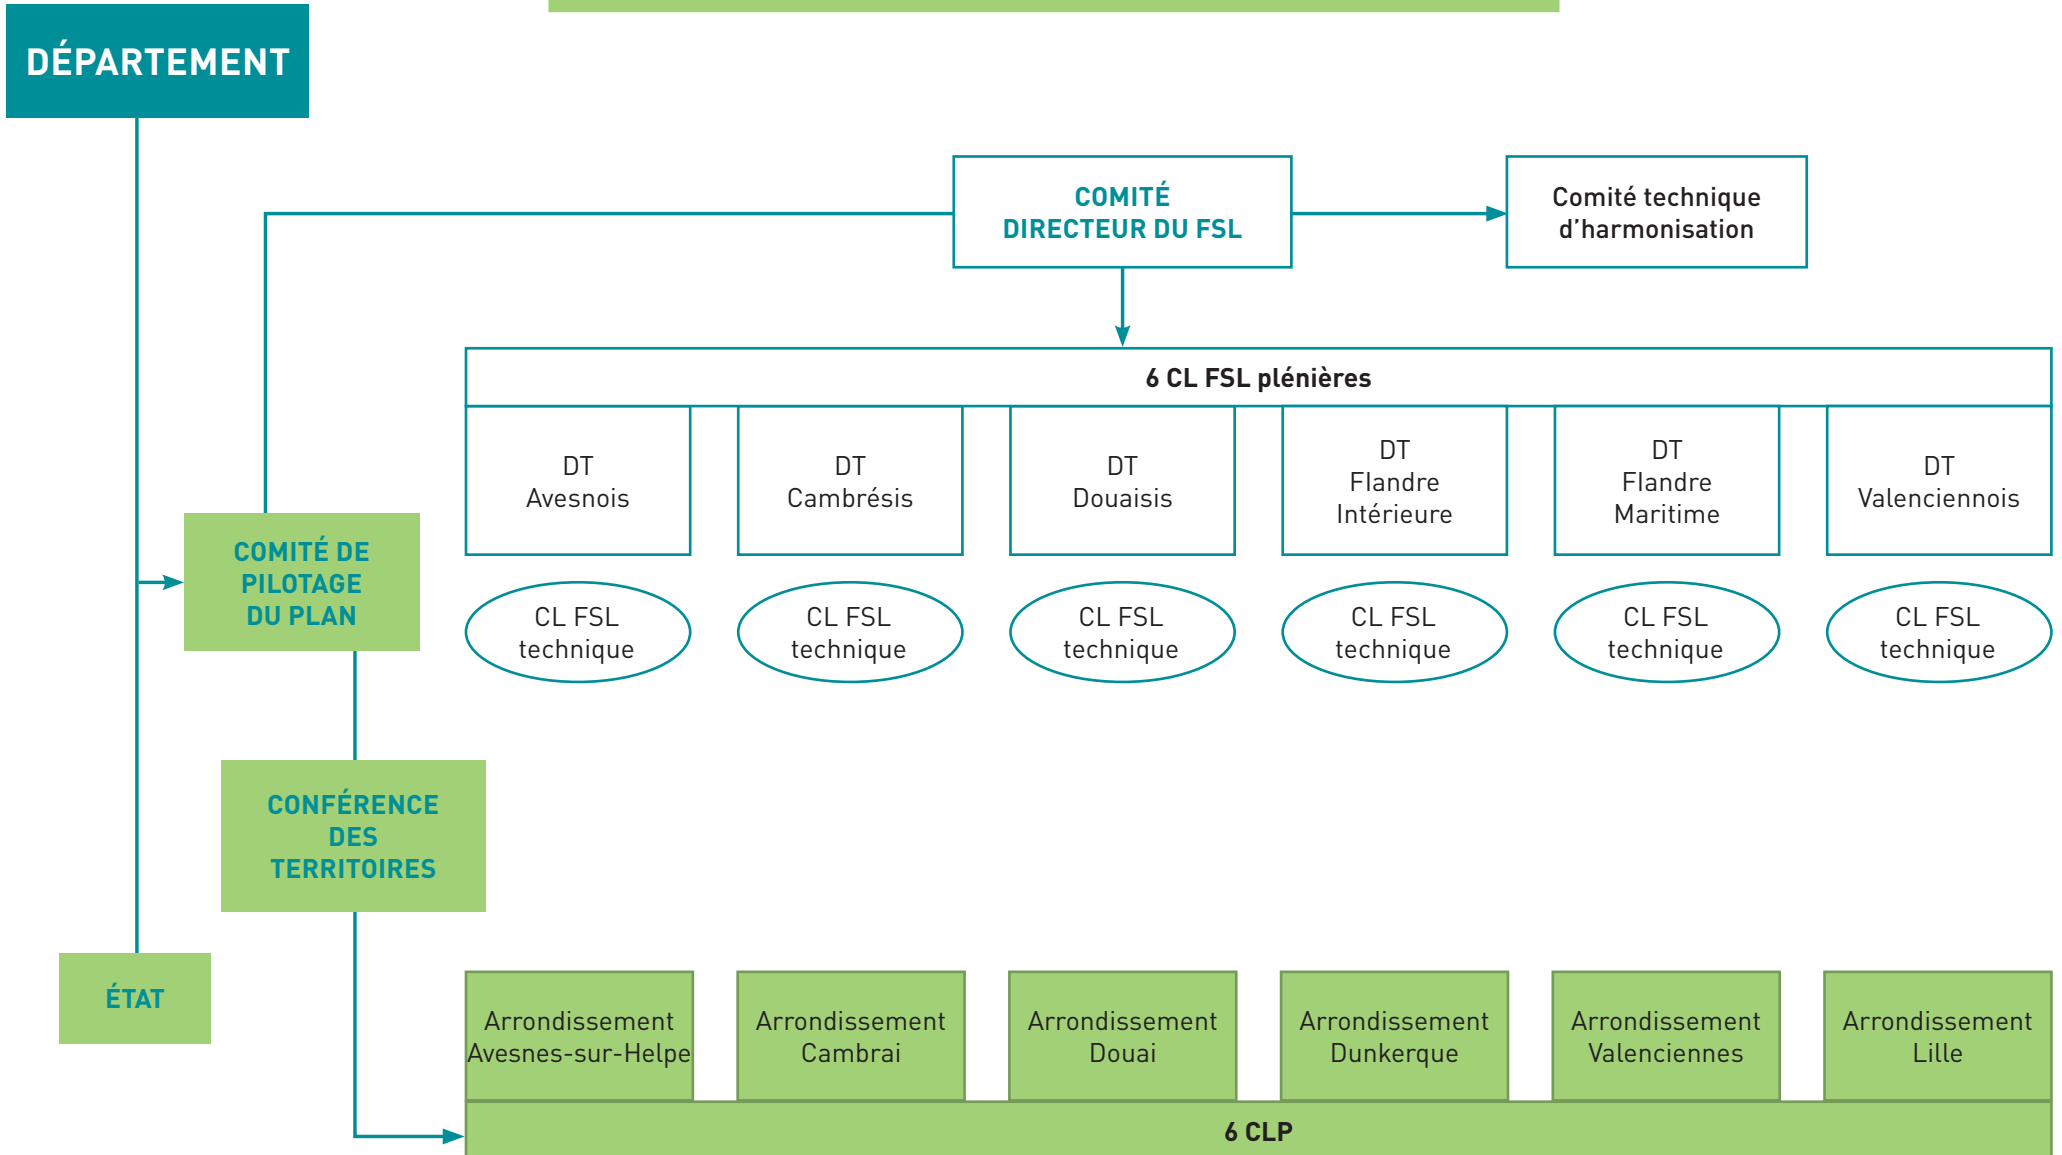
DÉPARTEMENT

COMITÉ DIRECTEUR DU FSL

Comité technique d'harmonisation

6 CL FSL plénières

DT Avesnois

DT Cambrésis

DT Douaisis

DT Flandre Intérieure

DT Flandre Maritime

DT Valenciennois

CL FSL technique

CL FSL technique

CL FSL technique

CL FSL technique

CL FSL technique

CL FSL technique

COMITÉ DE PILOTAGE DU PLAN

CONFÉRENCE DES TERRITOIRES

ÉTAT

Arrondissement Avesnes-sur-Helpe

Arrondissement Cambrai

Arrondissement Douai

Arrondissement Dunkerque

Arrondissement Valenciennes

Arrondissement Lille

6 CLP